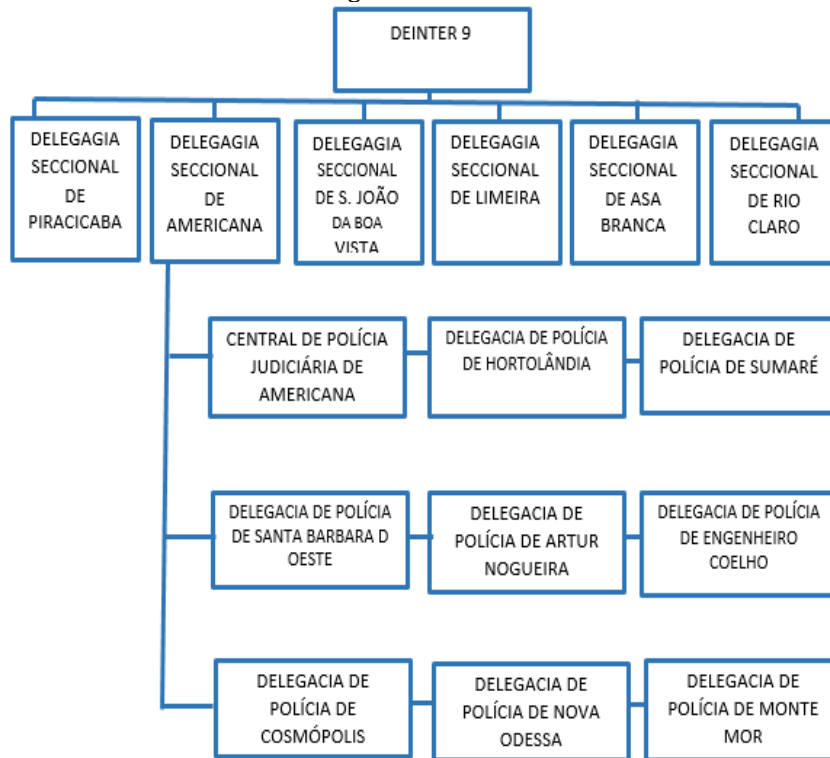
DEINTER 9

DELEGAGIA SECCIONAL DE PIRACICABA

DELEGAGIA SECCIONAL DE AMERICANA

DELEGAGIA SECCIONAL DE S. JOÃO DA BOA VISTA

DELEGAGIA SECCIONAL DE LIMEIRA

DELEGAGIA SECCIONAL DE ASA BRANCA

DELEGAGIA SECCIONAL DE RIO CLARO

CENTRAL DE POLÍCIA JUDICIÁRIA DE AMERICANA

DELEGACIA DE POLÍCIA DE HORTOLÂNDIA

DELEGACIA DE POLÍCIA DE SUMARÉ

DELEGACIA DE POLÍCIA DE SANTA BARBARA D OESTE

DELEGACIA DE POLÍCIA DE ARTUR NOGUEIRA

DELEGACIA DE POLÍCIA DE ENGENHEIRO COELHO

DELEGACIA DE POLÍCIA DE COSMÓPOLIS

DELEGACIA DE POLÍCIA DE NOVA ODESSA

DELEGACIA DE POLÍCIA DE MONTE MOR